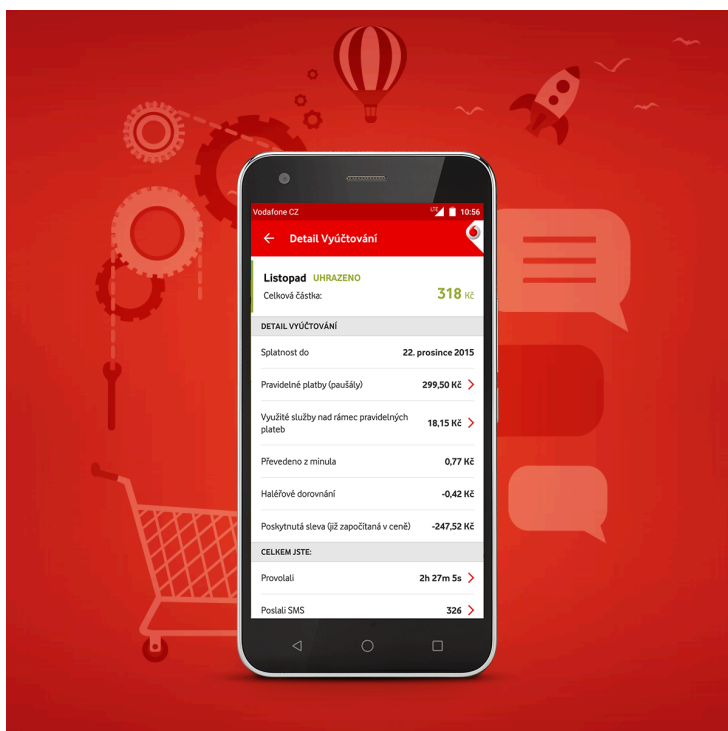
Vodafone CZ LTE 10:56

Detail Vyúčtování

Listopad UHRAZENO
Celková částka: 318 Kč

DETAIL VYÚČTOVÁNÍ

Splatnost do 22. prosince 2015

Pravidelné platby (paušály) 299,50 Kč

Využité služby nad rámec pravidelných plateb 18,15 Kč

Převedeno z minula 0,77 Kč

Haléřové dorovnání -0,42 Kč

Poskytnutá sleva (již započítaná v ceně) -247,52 Kč

CELKEM JSTE:

Provolali 2h 27m 5s

Poslali SMS 326